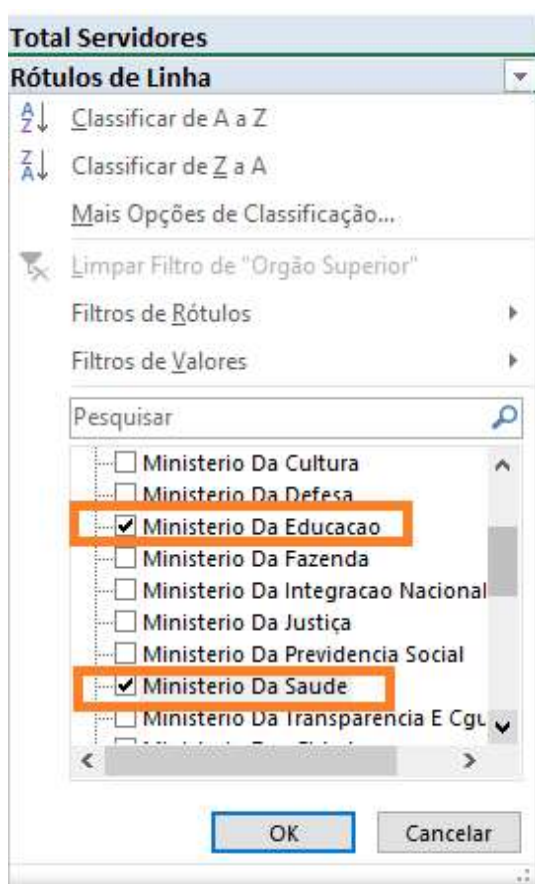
Total Servidores
Rótulos de Linha

Classificar de A a Z
Classificar de Z a A
Mais Opções de Classificação...
Limpar Filtro de "Orgão Superior"
Filtros de Rótulos
Filtros de Valores

Pesquisar

Ministerio Da Cultura
Ministerio Da Defesa
Ministerio Da Educacao
Ministerio Da Fazenda
Ministerio Da Integracao Nacional
Ministerio Da Justiça
Ministerio Da Previdencia Social
Ministerio Da Saude
Ministerio Da Transparencia E Cgu
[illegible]

OK
Cancelar